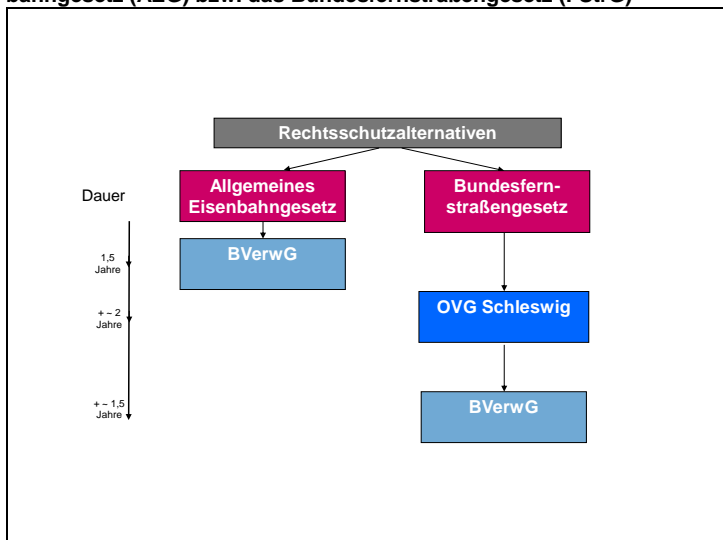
bahngesetz (AEG) bzw. das Bundesfernstraßengesetz (FStrG)

Rechtsschutzalternativen

Dauer

Allgemeines Eisenbahngesetz

Bundesfernstraßengesetz

BVerwG

1,5 Jahre

+ ~ 2 Jahre

OVG Schleswig

+ ~ 1,5 Jahre

BVerwG